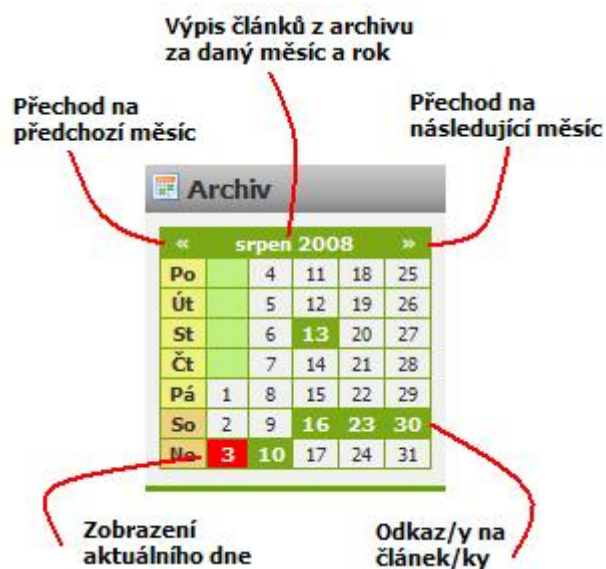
Výpis článků z archivu za daný měsíc a rok

Přechod na předchozí měsíc

Přechod na následující měsíc

Archiv

« srpen 2008 »

| Po | | 4 | 11 | 18 | 25 |
|---|---|---|---|---|---|
| Út | | 5 | 12 | 19 | 26 |
| St | | 6 | 13 | 20 | 27 |
| Čt | | 7 | 14 | 21 | 28 |
| Pá | 1 | 8 | 15 | 22 | 29 |
| So | 2 | 9 | 16 | 23 | 30 |
| Ne | 3 | 10 | 17 | 24 | 31 |

Zobrazení aktuálního dne

Odkaz/y na článek/ky